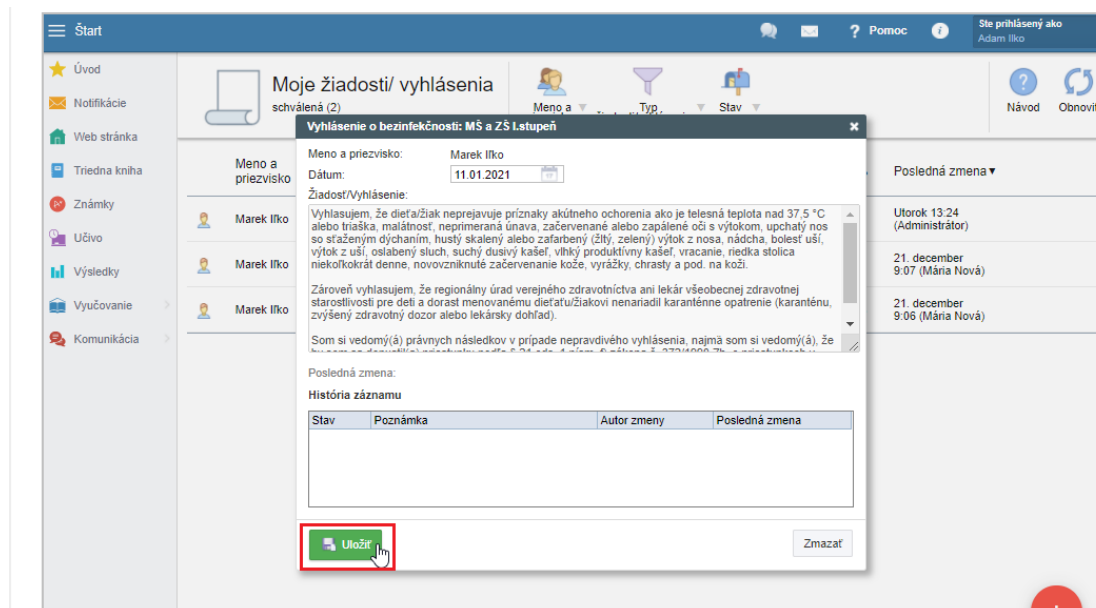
Štart

? Pomoc

Ste prihlásený ako
Adam Ilko

Úvod
Notifikácie
Web stránka
Triedna kniha
Známky
Učivo
Výsledky
Vyučovanie
Komunikácia

Moje žiadosti/ vyhlásenia
schválená (2)

Meno a
Typ
Stav

Návod
Obnoviť

Meno a priezvisko

Marek Iľko
Marek Iľko
Marek Iľko

Posledná zmena ▾
Utorok 13:24 (Administrátor)
21. december 9:07 (Mária Nová)
21. december 9:06 (Mária Nová)

Vyhlásenie o bezinfekčnosti: MŠ a ZŠ I.stupeň

Meno a priezvisko: Marek Iľko
Dátum: 11.01.2021
Žiadosť/Vyhlásenie:

Vyhlasujem, že dieťa/žiak neprejavuje príznaky akútneho ochorenia ako je telesná teplota nad 37,5 °C alebo triaška, malátnosť, neprimeraná únava, začervenané alebo zapálené oči s výtokom, upchatý nos so sťaženým dýchaním, hustý skalený alebo zafarbený (žltý, zelený) výtok z nosa, nádcha, bolesť uší, výtok z uší, oslabený sluch, suchý dusivý kašeľ, vlhký produktívny kašeľ, vracanie, riedka stolica niekoľkokrát denne, novovzniknuté začervenanie kože, vyrážky, chrasty a pod. na koži.

Zároveň vyhlasujem, že regionálny úrad verejného zdravotníctva ani lekár všeobecnej zdravotnej starostlivosti pre deti a dorast menovanému dieťaťu/žiakovi nenariadil karanténne opatrenie (karanténu, zvýšený zdravotný dozor alebo lekársky dohľad).

Som si vedomý(á) právnych následkov v prípade nepravdivého vyhlásenia, najmä som si vedomý(á), že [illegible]

Posledná zmena:
História záznamu

| Stav | Poznámka | Autor zmeny | Posledná zmena |
|---|---|---|---|

Uložiť
Zmazať